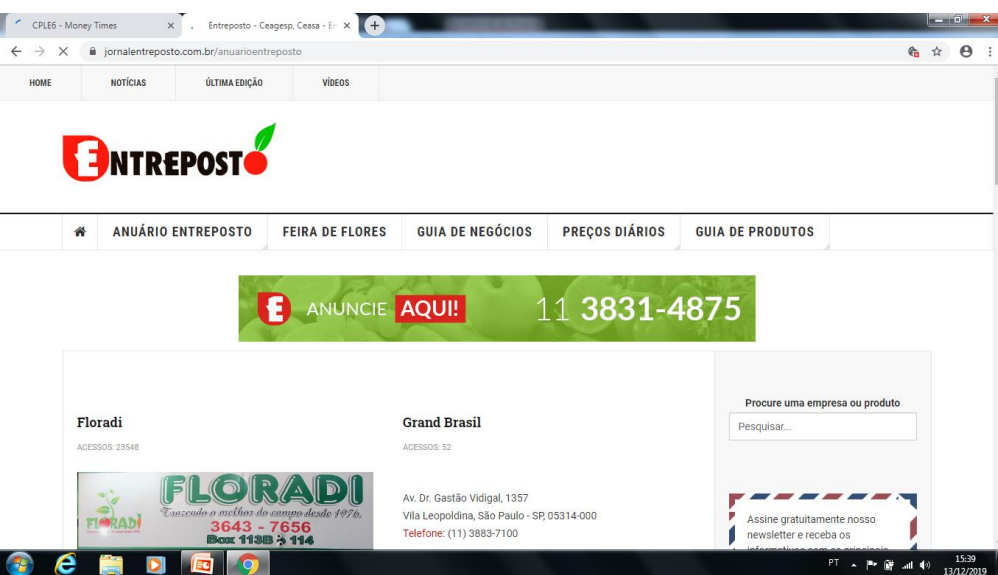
CPLE6 - Money Times
Entreposto - Ceagesp, Ceasa - E

jornalentreposto.com.br/anuarioentreposto

HOME
NOTÍCIAS
ÚLTIMA EDIÇÃO
VÍDEOS

ENTREPOSTO

ANUÁRIO ENTREPOSTO
FEIRA DE FLORES
GUIA DE NEGÓCIOS
PREÇOS DIÁRIOS
GUIA DE PRODUTOS

ANUNCIE AQUI! 11 3831-4875

Floradi
ACESSOS: 23548

FLORADI
Trazendo o melhor do campo desde 1976.
3643 - 7656
Box 113B - 114

Grand Brasil
ACESSOS: 52

Av. Dr. Gastão Vidigal, 1357
Vila Leopoldina, São Paulo - SP, 05314-000
Telefone: (11) 3883-7100

Procure uma empresa ou produto
Pesquisar...

Assine gratuitamente nosso newsletter e receba os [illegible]

PT
15:39
13/12/2019